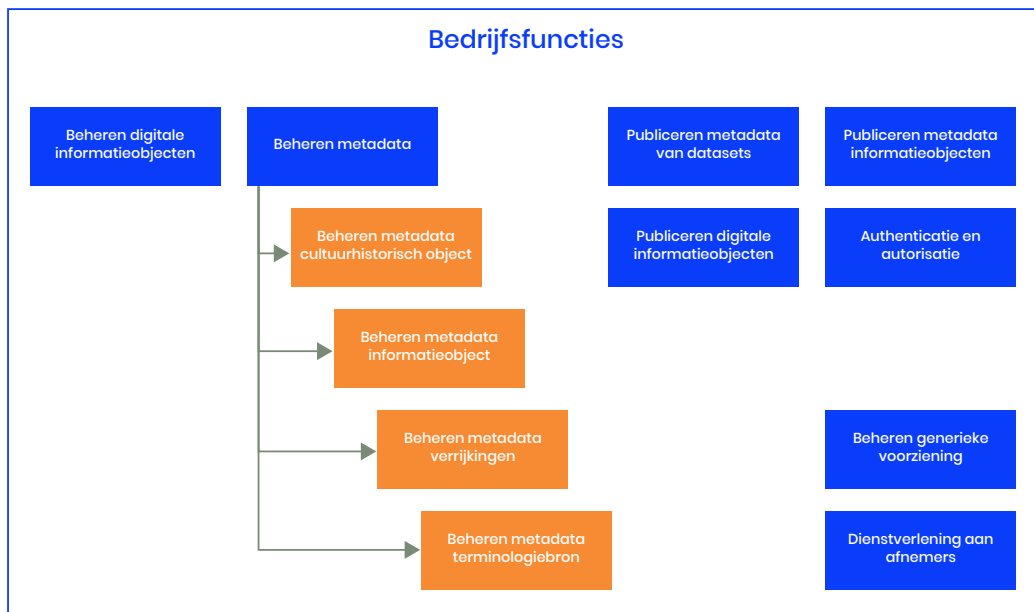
Bedrijfsfuncties

Beheren digitale informatieobjecten

Beheren metadata

Beheren metadata cultuurhistorisch object

Beheren metadata informatieobject

Beheren metadata verrijkingen

Beheren metadata terminologiebron

Publiceren metadata van datasets

Publiceren digitale informatieobjecten

Publiceren metadata informatieobjecten

Authenticatie en autorisatie

Beheren generieke voorziening

Dienstverlening aan afnemers